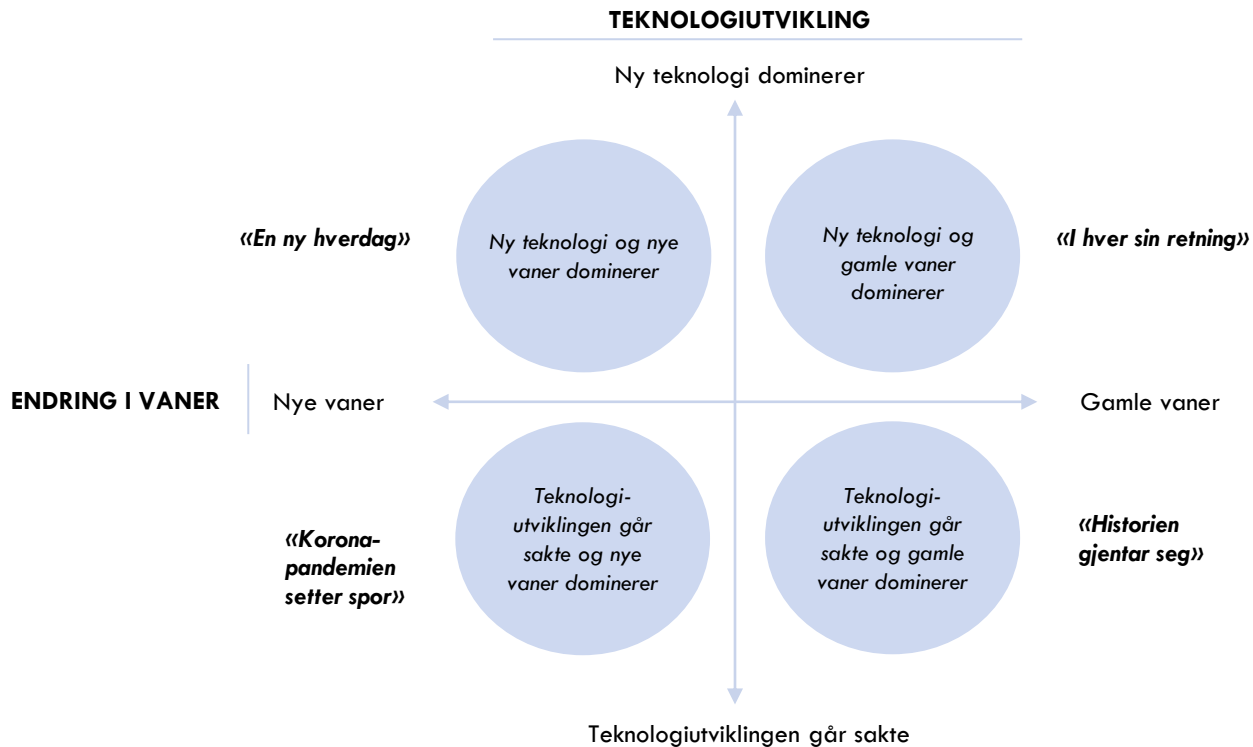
TEKNOLOGIUTVIKLING

Ny teknologi dominerer

«En ny hverdag»

Ny teknologi og nye vaner dominerer

Ny teknologi og gamle vaner dominerer

«I hver sin retning»

ENDRING I VANER

Nye vaner

Gamle vaner

«Korona-pandemien setter spor»

Teknologi-utviklingen går sakte og nye vaner dominerer

Teknologi-utviklingen går sakte og gamle vaner dominerer

«Historien gjentar seg»

Teknologiutviklingen går sakte